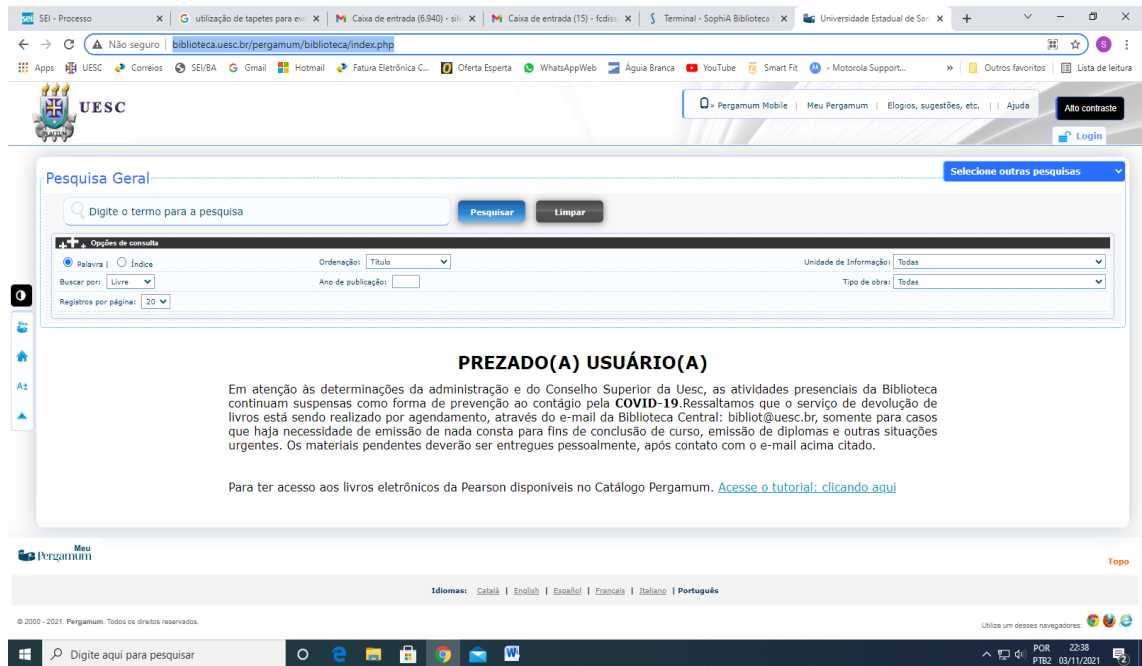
SEI - Processo | utilização de tapetes para evi | Caixa de entrada (6.940) - silv | Caixa de entrada (15) - fcdiss | Terminal - SophiA Biblioteca | Universidade Estadual de San

Não seguro | biblioteca.uesc.br/pergamum/biblioteca/index.php

Apps UESC Correios SEI/BA Gmail Hotmail Fatura Eletrônica C... Oferta Esperta WhatsAppWeb Águia Branca YouTube Smart Fit - Motorola Support... » Outros favoritos Lista de leitura

UESC

» Pergamum Mobile | Meu Pergamum | Elogios, sugestões, etc. | | Ajuda

Alto contraste

Login

Pesquisa Geral

Selecione outras pesquisas

Digite o termo para a pesquisa

Pesquisar

Limpar

Opções de consulta

Palavra | Índice

Ordenação: Título

Unidade de Informação: Todas

Buscar por: Livre

Ano de publicação:

Tipo de obra: Todas

Registros por página: 20

A±

PREZADO(A) USUÁRIO(A)

Em atenção às determinações da administração e do Conselho Superior da Uesc, as atividades presenciais da Biblioteca continuam suspensas como forma de prevenção ao contágio pela COVID-19.Ressaltamos que o serviço de devolução de livros está sendo realizado por agendamento, através do e-mail da Biblioteca Central: bibliot@uesc.br, somente para casos que haja necessidade de emissão de nada consta para fins de conclusão de curso, emissão de diplomas e outras situações urgentes. Os materiais pendentes deverão ser entregues pessoalmente, após contato com o e-mail acima citado.

Para ter acesso aos livros eletrônicos da Pearson disponíveis no Catálogo Pergamum. Acesse o tutorial: clicando aqui

Meu Pergamum

Topo

Idiomas: Català | English | Español | Français | Italiano | Português

© 2000 - 2021. Pergamum. Todos os direitos reservados.

Utilize um desses navegadores:

Digite aqui para pesquisar

POR PTB2 22:38 03/11/2021